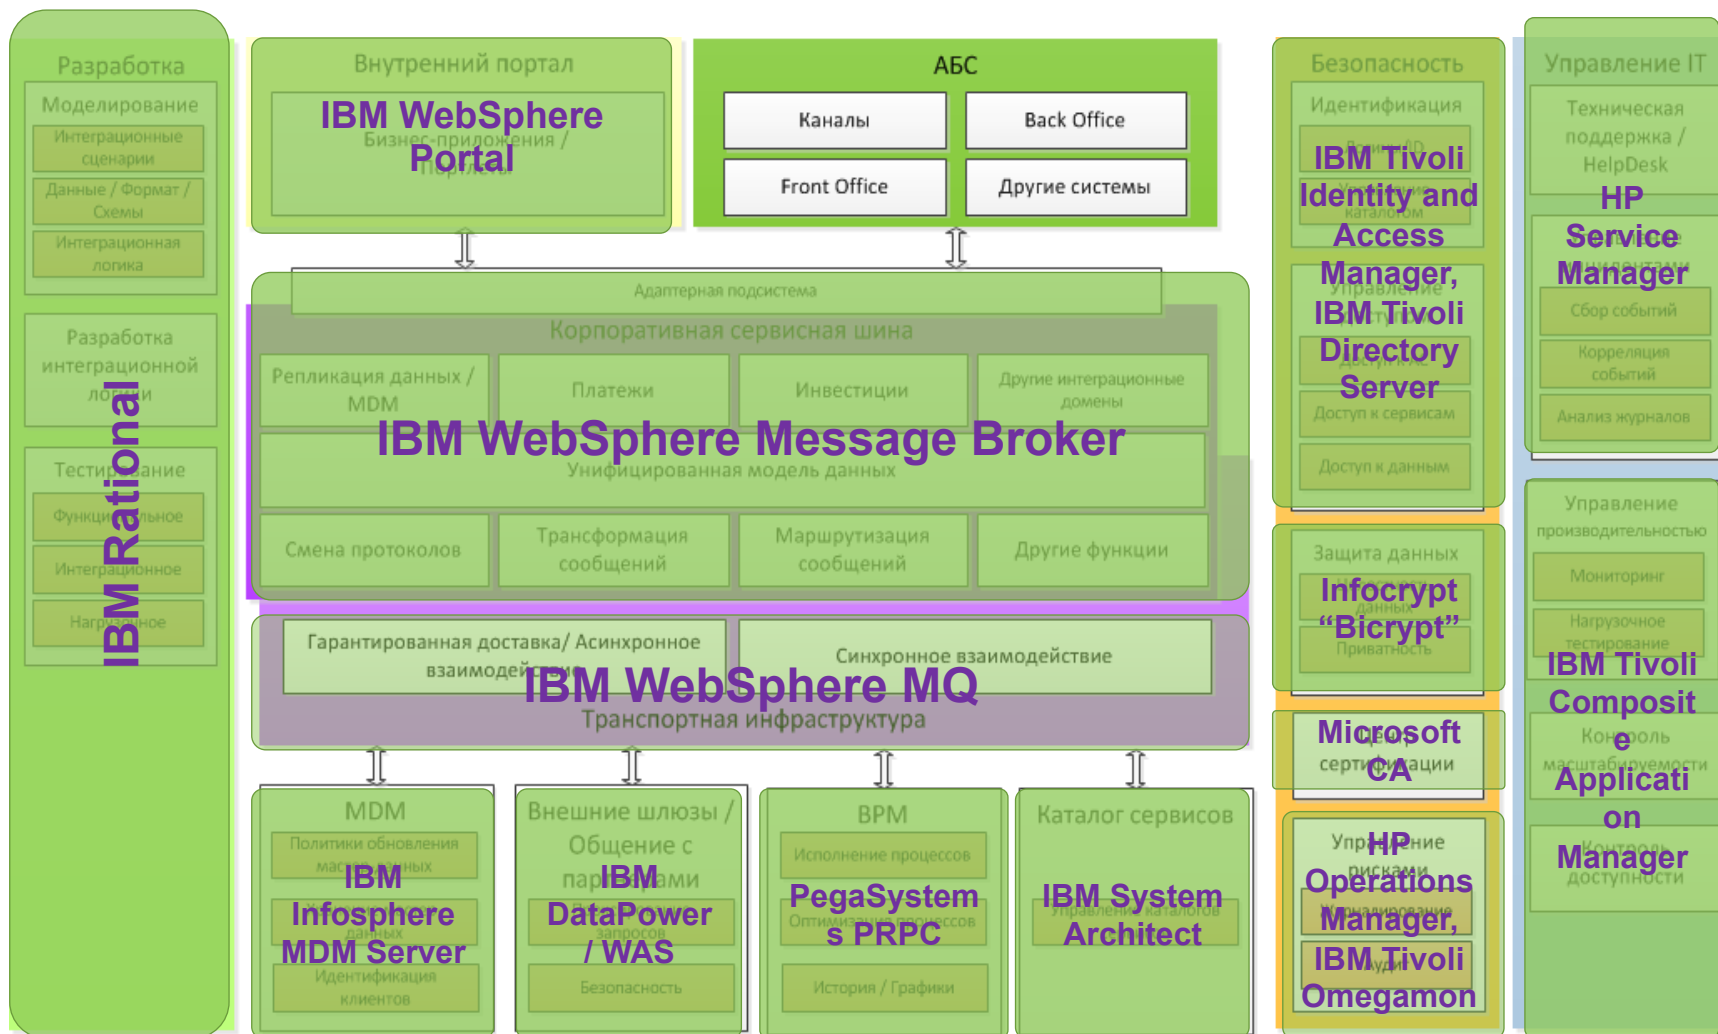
Разработка

Моделирование

Интеграционные сценарии

Данные / Формат / Схемы

Интеграционная логика

Разработка интеграционной логики

Тестирование

Функциональное

Интеграционное

Нагрузочное

IBM Rational

Внутренний портал

IBM WebSphere Portal

Бизнес-приложения / Порталы

АБС

Каналы

Back Office

Front Office

Другие системы

Адаптерная подсистема

Корпоративная сервисная шина

Репликация данных / MDM

Платежи

Инвестиции

Другие интеграционные домены

IBM WebSphere Message Broker

Унифицированная модель данных

Смена протоколов

Трансформация сообщений

Маршрутизация сообщений

Другие функции

Гарантированная доставка/ Асинхронное взаимодействие

Синхронное взаимодействие

IBM WebSphere MQ

Транспортная инфраструктура

MDM

Политики обновления мастер-данных

IBM Infosphere MDM Server

данных

Идентификация клиентов

Внешние шлюзы / Общение с партнерами

IBM DataPower / WAS

запросов

Безопасность

BPM

Исполнение процессов

PegaSystems PRPC

Оптимизация процессов

История / Графики

Каталог сервисов

IBM System Architect

Управление каталогов

Безопасность

Идентификация

IBM Tivoli Identity and Access Manager, IBM Tivoli Directory Server

каталогом

Управление

Доступ к сервисам

Доступ к данным

Защита данных

Infocrypt “Bicrypt”

данных

Приватность

Microsoft CA

Центр сертификации

Управление рисками

HP Operations Manager, IBM Tivoli Omegamon

Аудит

Управление IT

Техническая поддержка / HelpDesk

HP Service Manager

Сбор событий

Корреляция событий

Анализ журналов

Управление производительностью

Мониторинг

Нагрузочное тестирование

IBM Tivoli Composite Application Manager

Контроль масштабируемости

Контроль доступности